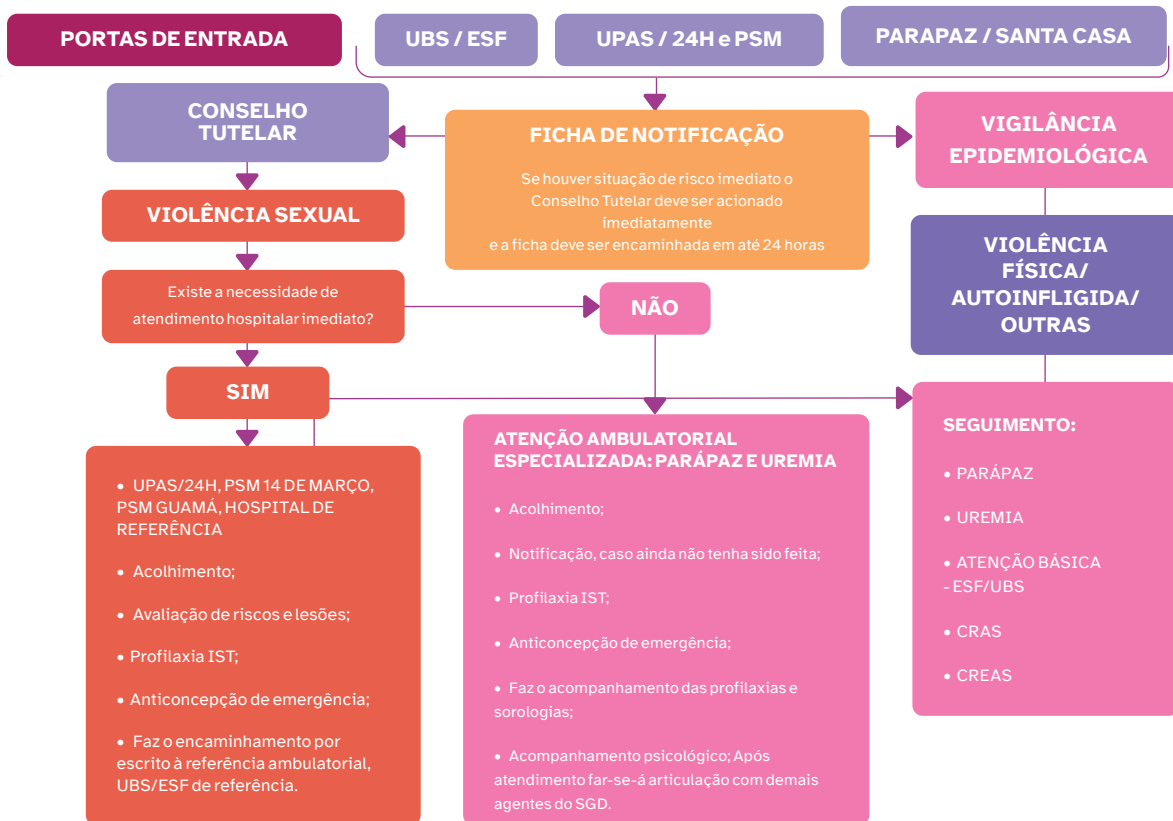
PORTAS DE ENTRADA

UBS / ESF

UPAS / 24H e PSM

PARAPAZ / SANTA CASA

CONSELHO TUTELAR

FICHA DE NOTIFICAÇÃO

Se houver situação de risco imediato o Conselho Tutelar deve ser acionado imediatamente e a ficha deve ser encaminhada em até 24 horas

VIGILÂNCIA EPIDEMIOLÓGICA

VIOLÊNCIA SEXUAL

Existe a necessidade de atendimento hospitalar imediato?

NÃO

VIOLÊNCIA FÍSICA/ AUTOINFLIGIDA/ OUTRAS

SIM

• UPAS/24H, PSM 14 DE MARÇO, PSM GUAMÁ, HOSPITAL DE REFERÊNCIA

• Acolhimento;

• Avaliação de riscos e lesões;

• Profilaxia IST;

• Anticoncepção de emergência;

• Faz o encaminhamento por escrito à referência ambulatorial, UBS/ESF de referência.

ATENÇÃO AMBULATORIAL ESPECIALIZADA: PARÁPAZ E UREMIA

• Acolhimento;

• Notificação, caso ainda não tenha sido feita;

• Profilaxia IST;

• Anticoncepção de emergência;

• Faz o acompanhamento das profilaxias e sorologias;

• Acompanhamento psicológico; Após atendimento far-se-á articulação com demais agentes do SGD.

SEGUIMENTO:

• PARÁPAZ

• UREMIA

• ATENÇÃO BÁSICA - ESF/UBS

• CRAS

• CREAS